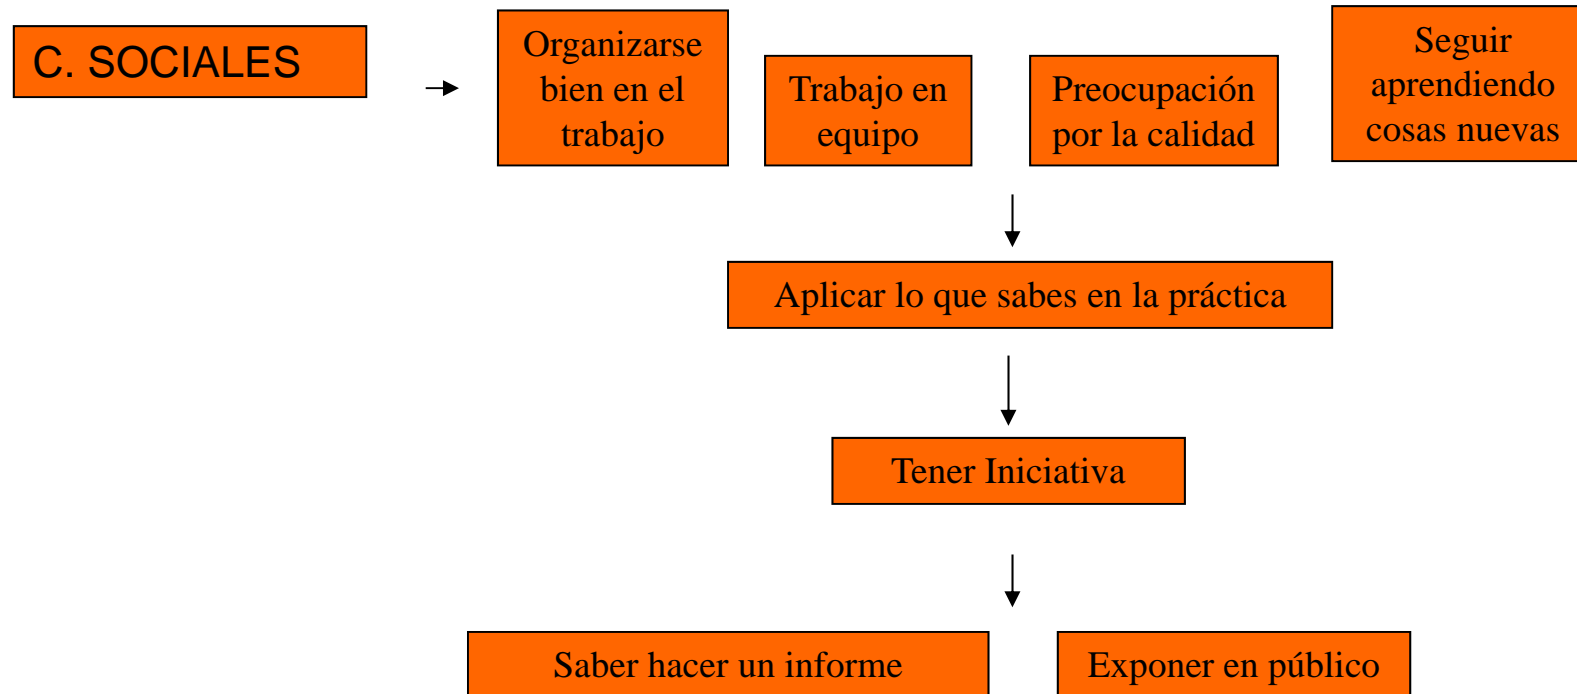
C. SOCIALES

Organizarse bien en el trabajo

Trabajo en equipo

Preocupación por la calidad

Seguir aprendiendo cosas nuevas

Aplicar lo que sabes en la práctica

Tener Iniciativa

Saber hacer un informe

Exponer en público